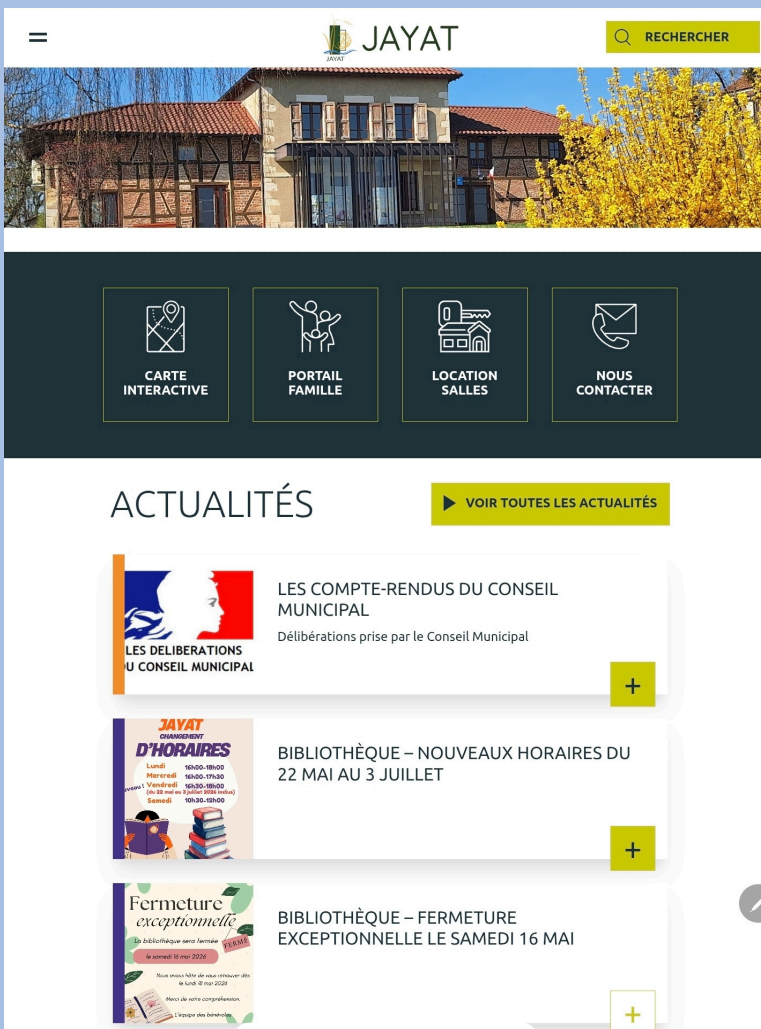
JAYAT
JAYAT

RECHERCHER

CARTE INTERACTIVE

PORTAIL FAMILLE

LOCATION SALLES

NOUS CONTACTER

ACTUALITÉS

VOIR TOUTES LES ACTUALITÉS

LES DELIBERATIONS
U CONSEIL MUNICIPAL

LES COMPTE-RENDUS DU CONSEIL MUNICIPAL

Délibérations prise par le Conseil Municipal

+

JAYAT
CHANGEMENT
D'HORAIRES
Lundi 16h00-18h00
Mercredi 16h00-17h30
Vendredi 16h30-18h00
(du 22 mai au 3 juillet 2026 inclus)
Samedi 10h30-12h00

BIBLIOTHÈQUE – NOUVEAUX HORAIRES DU 22 MAI AU 3 JUILLET

+

Fermeture exceptionnelle
La bibliothèque sera fermée
FERMÉ
le samedi 16 mai 2026
Nous avons hâte de vous retrouver dès le lundi 18 mai 2026
Merci de votre compréhension.
L'équipe des bénévoles

BIBLIOTHÈQUE – FERMETURE EXCEPTIONNELLE LE SAMEDI 16 MAI

+